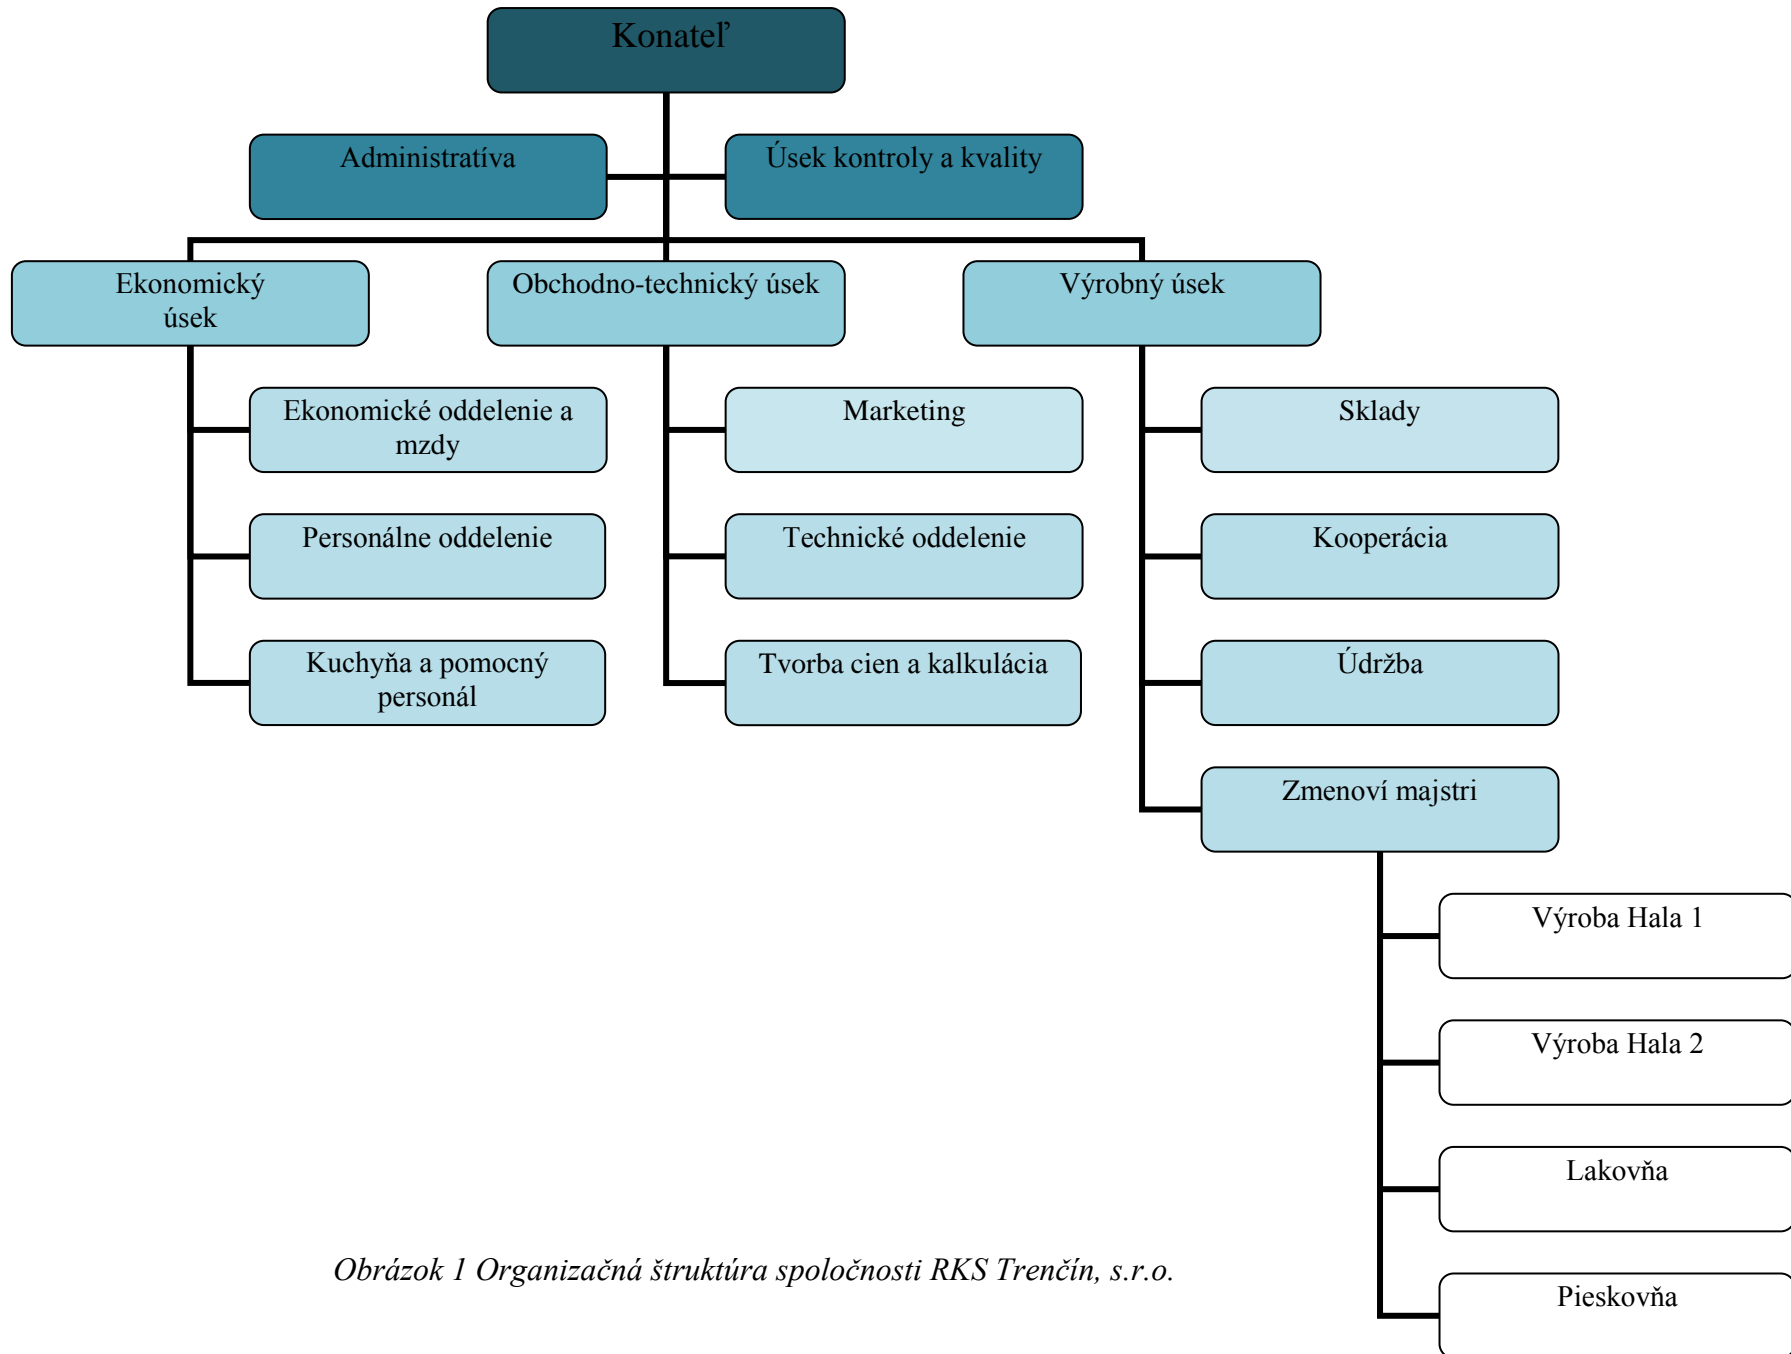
Konateľ

Administratíva

Úsek kontroly a kvality

Ekonomický úsek

Obchodno-technický úsek

Výrobný úsek

Ekonomické oddelenie a mzdy

Personálne oddelenie

Kuchyňa a pomocný personál

Marketing

Technické oddelenie

Tvorba cien a kalkulácia

Sklady

Kooperácia

Údržba

Zmenoví majstri

Výroba Hala 1

Výroba Hala 2

Lakovňa

Pieskovňa

Obrázok 1 Organizačná štruktúra spoločnosti RKS Trenčín, s.r.o.